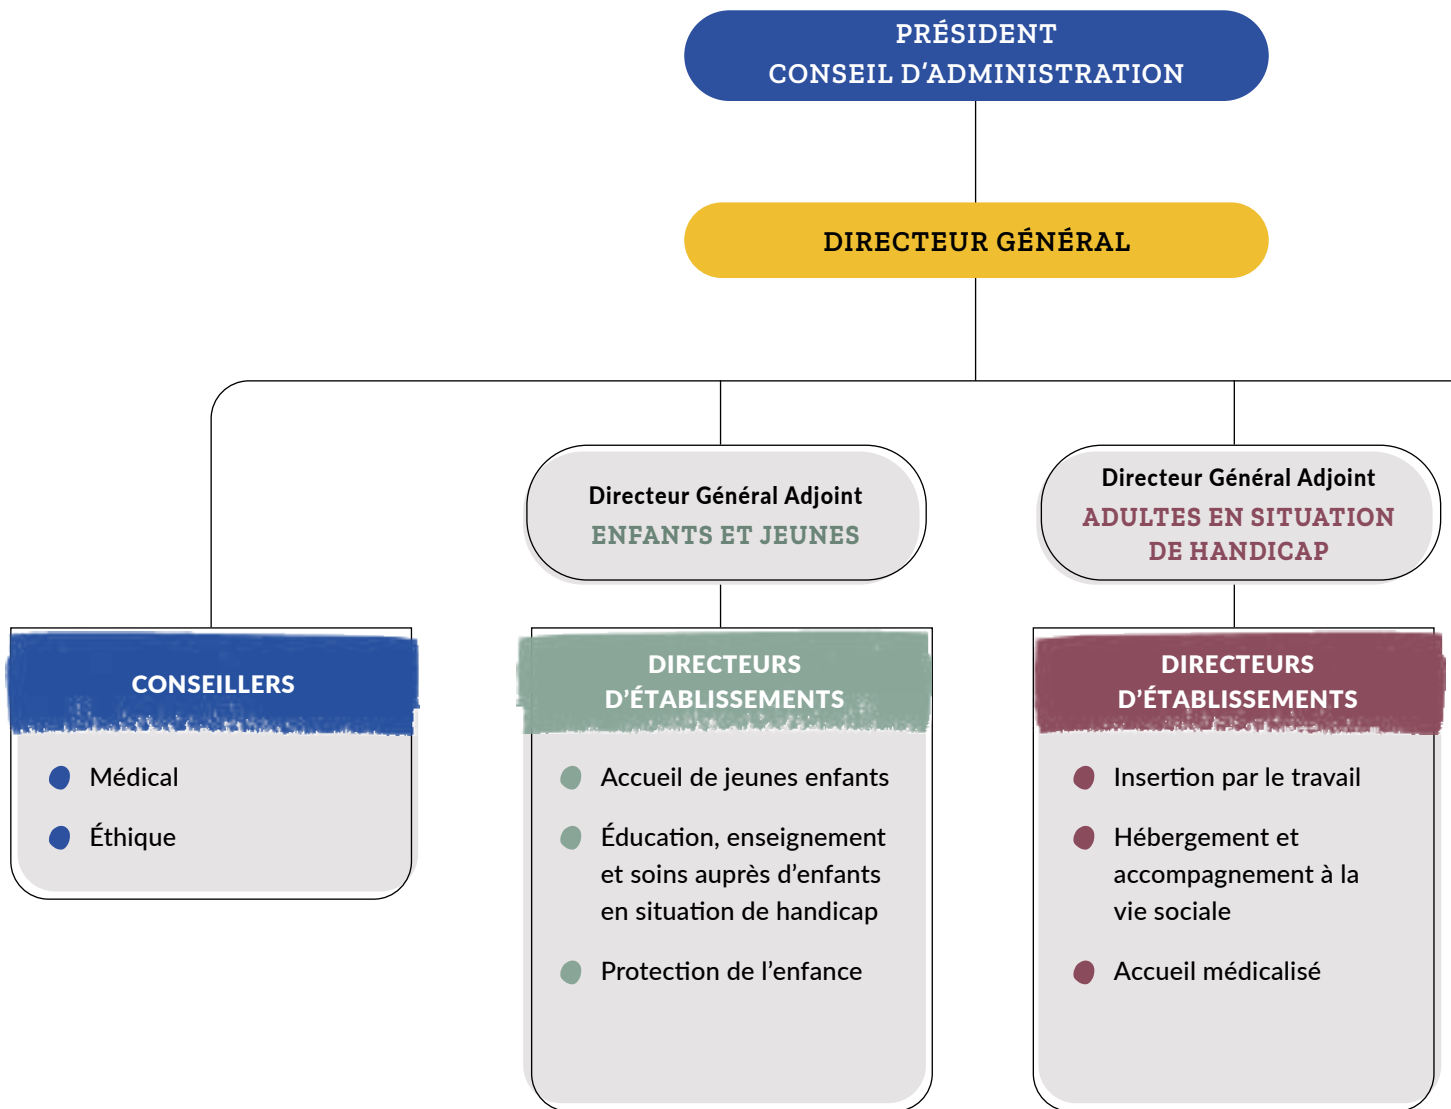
PRÉSIDENT
CONSEIL D'ADMINISTRATION

DIRECTEUR GÉNÉRAL

Directeur Général Adjoint
ENFANTS ET JEUNES

Directeur Général Adjoint
ADULTES EN SITUATION DE HANDICAP

CONSEILLERS

Médical

Éthique

DIRECTEURS D'ÉTABLISSEMENTS

Accueil de jeunes enfants

Éducation, enseignement et soins auprès d'enfants en situation de handicap

Protection de l'enfance

DIRECTEURS D'ÉTABLISSEMENTS

Insertion par le travail

Hébergement et accompagnement à la vie sociale

Accueil médicalisé